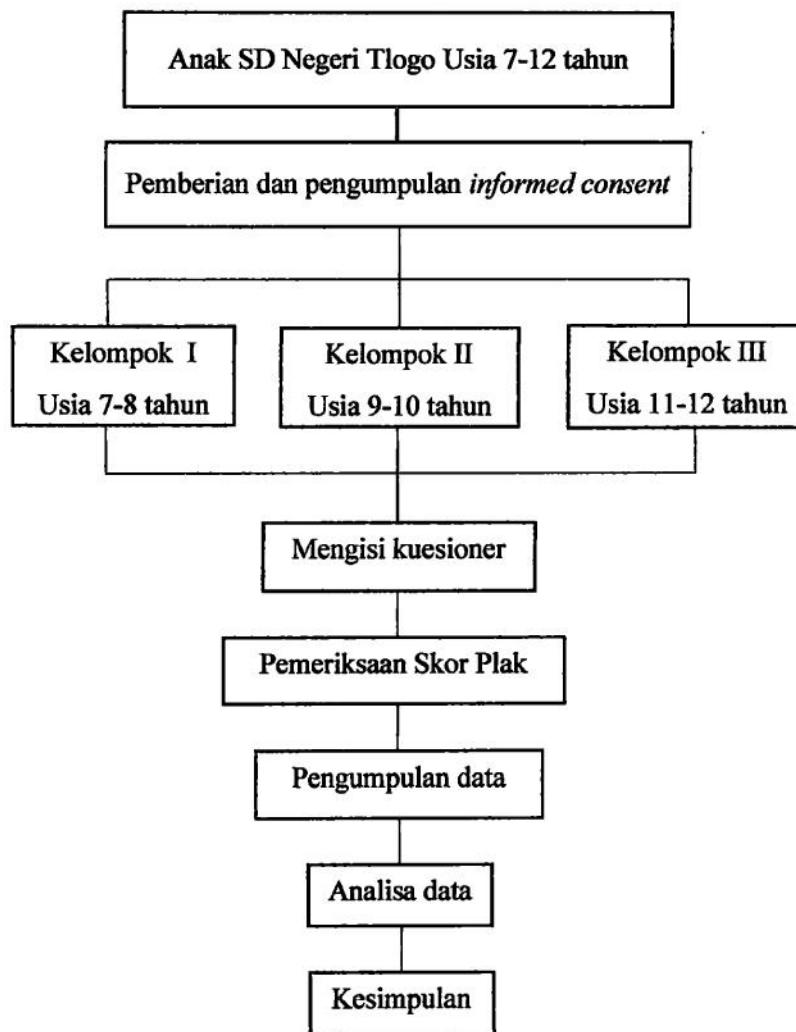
Anak SD Negeri Tlogo Usia 7-12 tahun

Pemberian dan pengumpulan informed consent

Kelompok I
Usia 7-8 tahun

Kelompok II
Usia 9-10 tahun

Kelompok III
Usia 11-12 tahun

Mengisi kuesioner

Pemeriksaan Skor Plak

Pengumpulan data

Analisa data

Kesimpulan